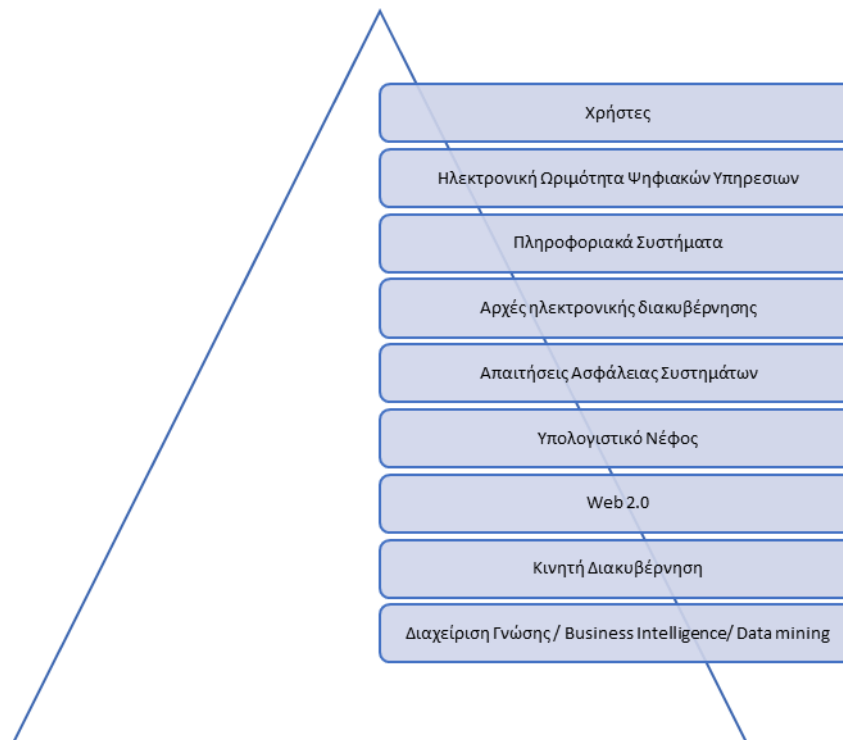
Χρήστες

Ηλεκτρονική Ωριμότητα Ψηφιακών Υπηρεσιων

Πληροφοριακά Συστήματα

Αρχές ηλεκτρονικής διακυβέρνησης

Απαιτήσεις Ασφάλειας Συστημάτων

Υπολογιστικό Νέφος

Web 2.0

Κινητή Διακυβέρνηση

Διαχείριση Γνώσης / Business Intelligence/ Data mining